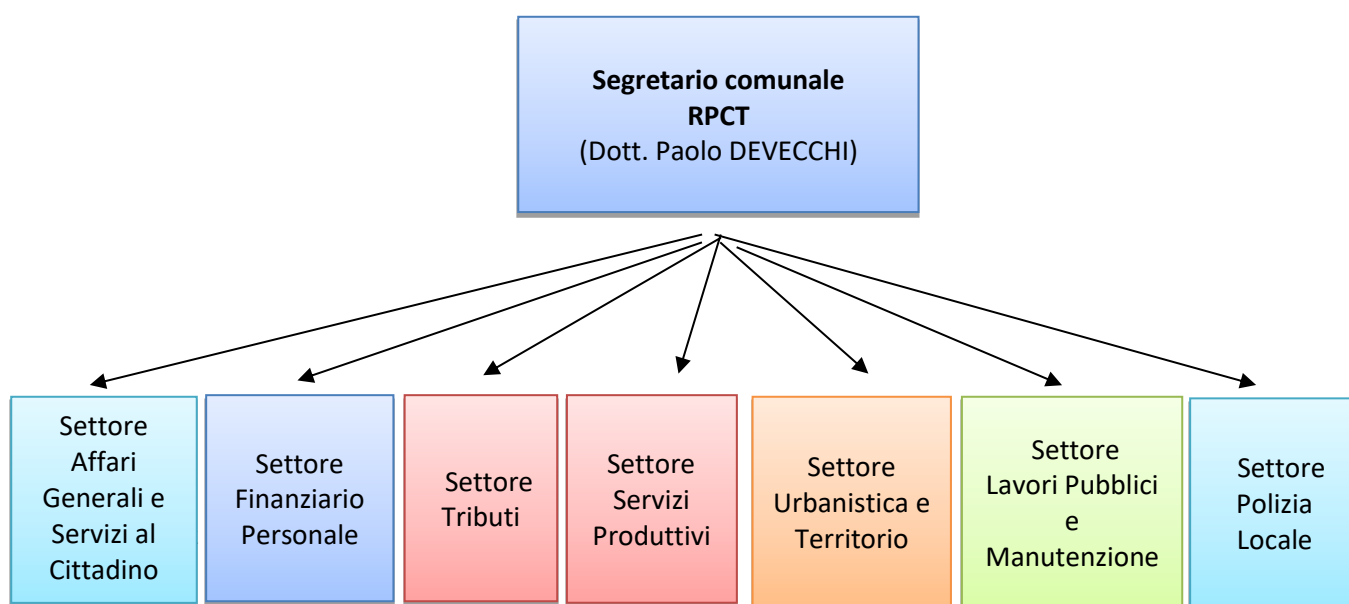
**Segretario comunale**
**RPCT**
(Dott. Paolo DEVECCHI)

Settore Affari Generali e Servizi al Cittadino

Settore Finanziario Personale

Settore Tributi

Settore Servizi Produttivi

Settore Urbanistica e Territorio

Settore Lavori Pubblici e Manutenzione

Settore Polizia Locale